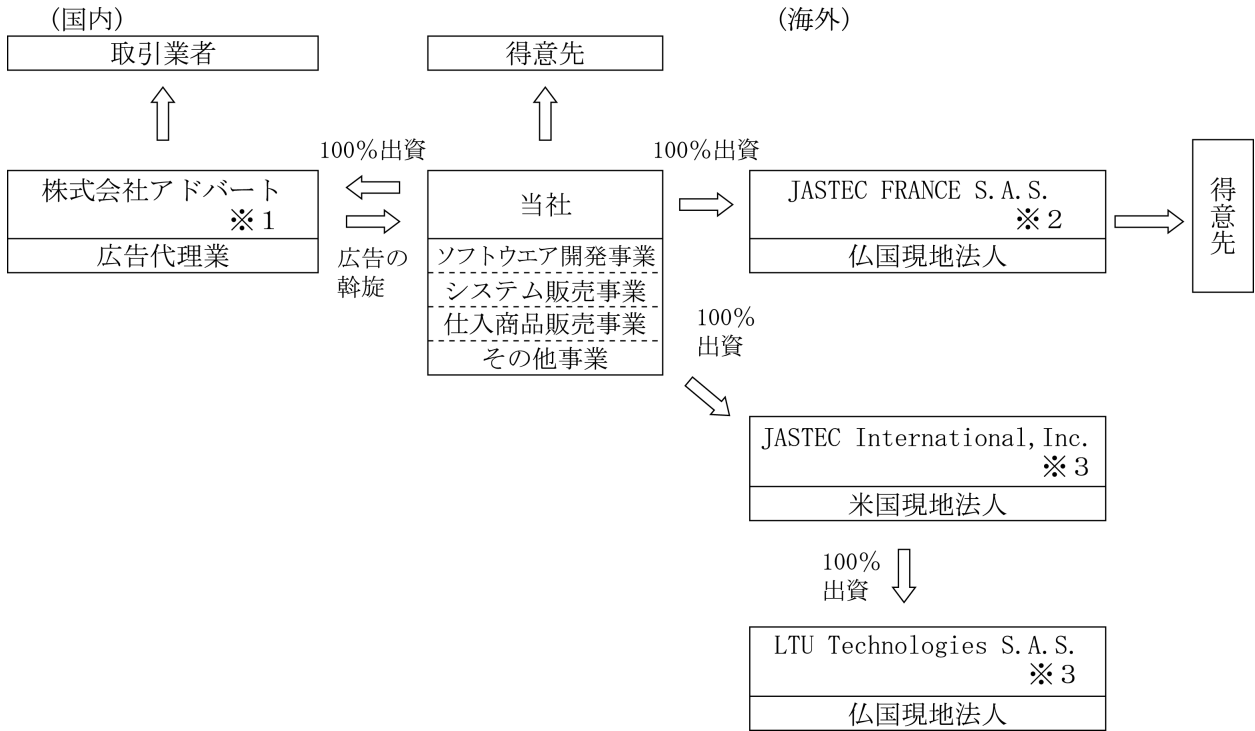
(国内)

取引業者

得意先

(海外)

100%出資

100%出資

株式会社アドバート
※1

広告代理業

広告の斡旋

当社

ソフトウエア開発事業

システム販売事業

仕入商品販売事業

その他事業

JASTEC FRANCE S.A.S.
※2

仏国現地法人

得意先

100%出資

JASTEC International, Inc.
※3

米国現地法人

100%出資

LTU Technologies S.A.S.
※3

仏国現地法人